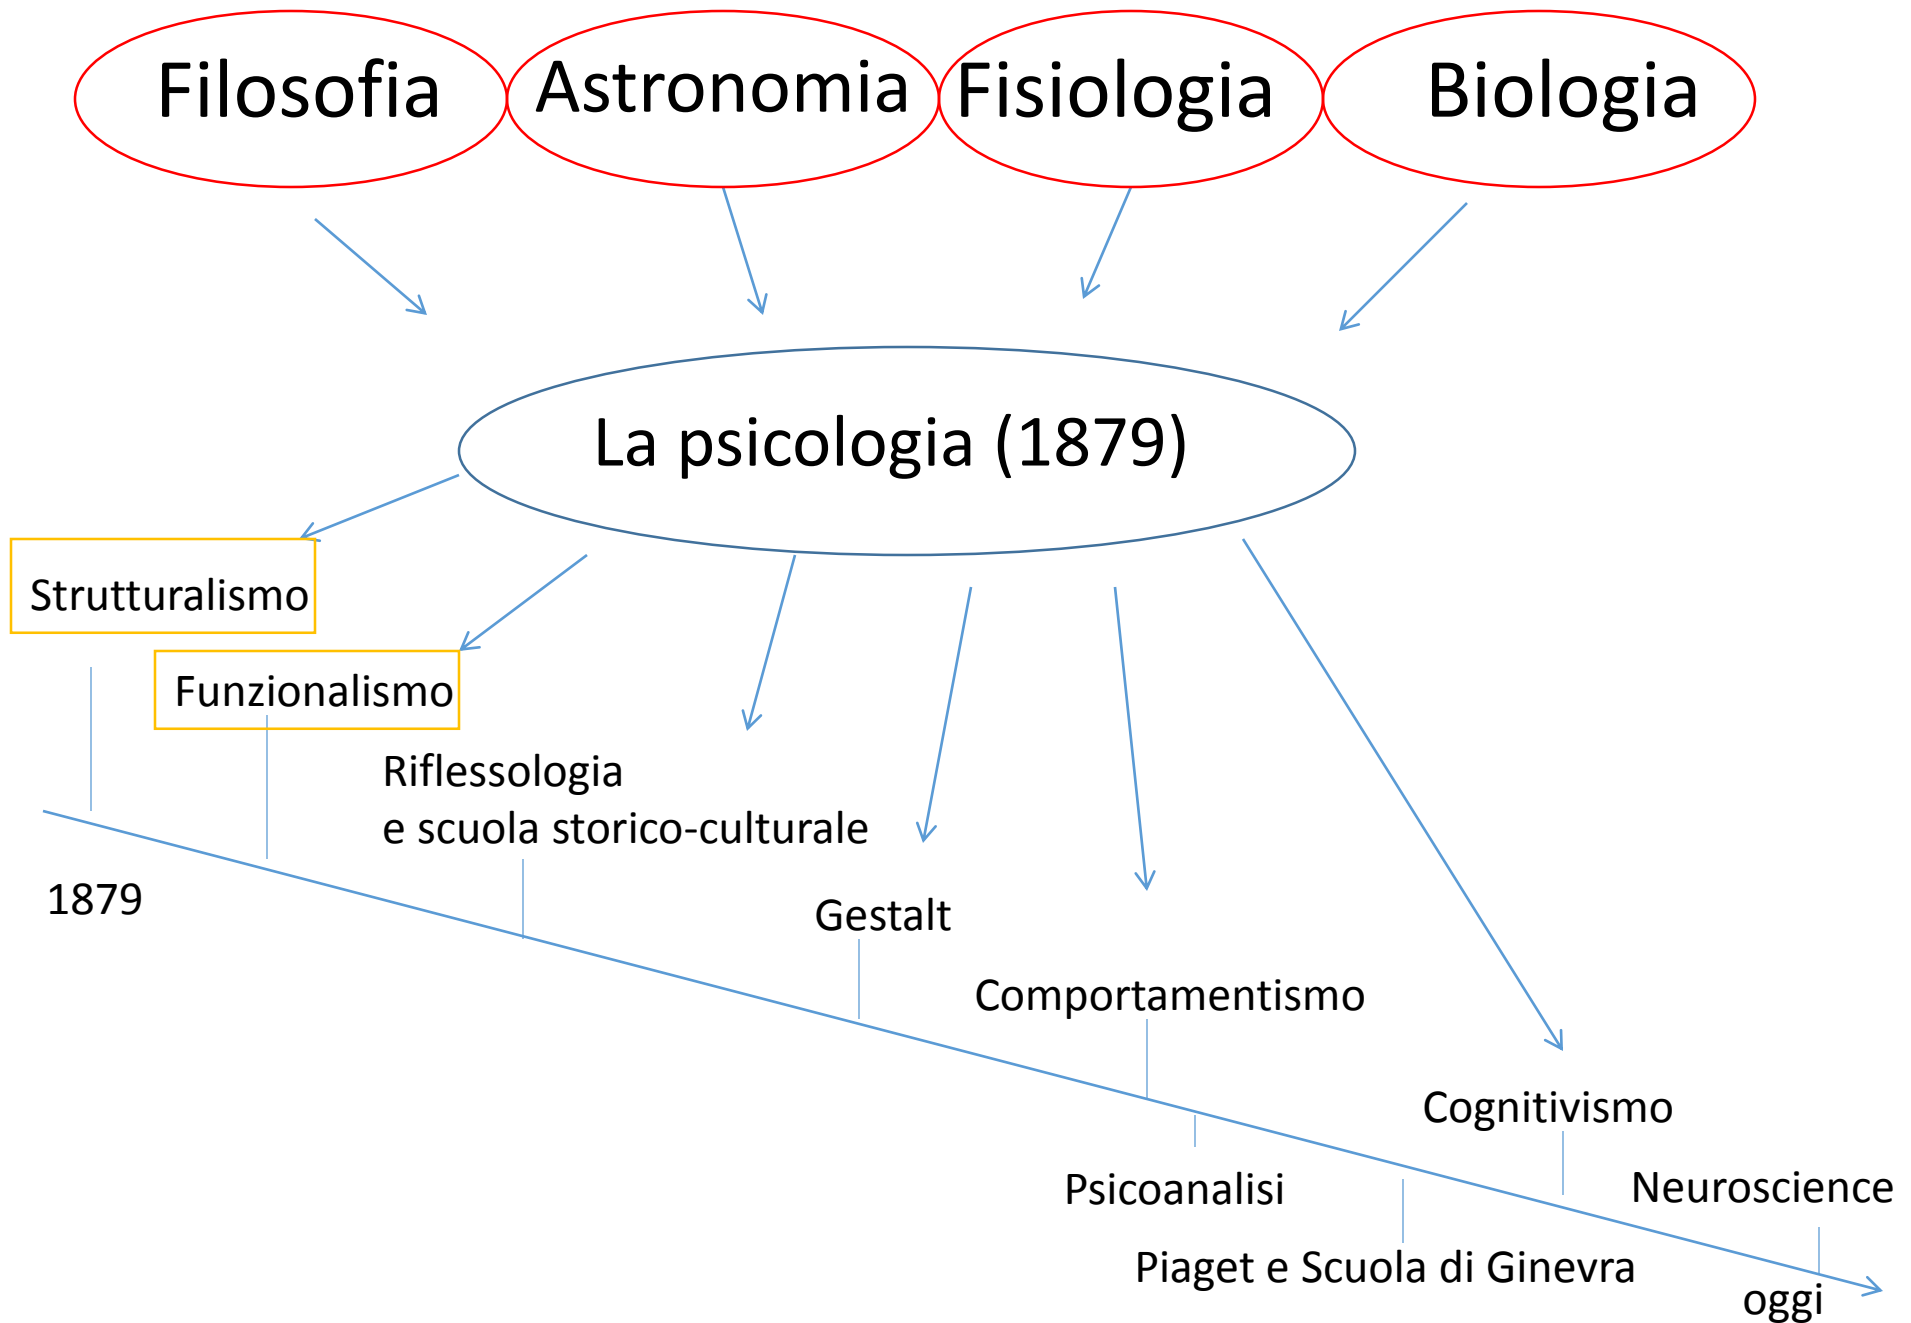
Filosofia
Astronomia
Fisiologia
Biologia

La psicologia (1879)

Strutturalismo
Funzionalismo
Riflessologia
e scuola storico-culturale
1879
Gestalt
Comportamentismo
Cognitivismo
Psicoanalisi
Neuroscience
Piaget e Scuola di Ginevra
oggi